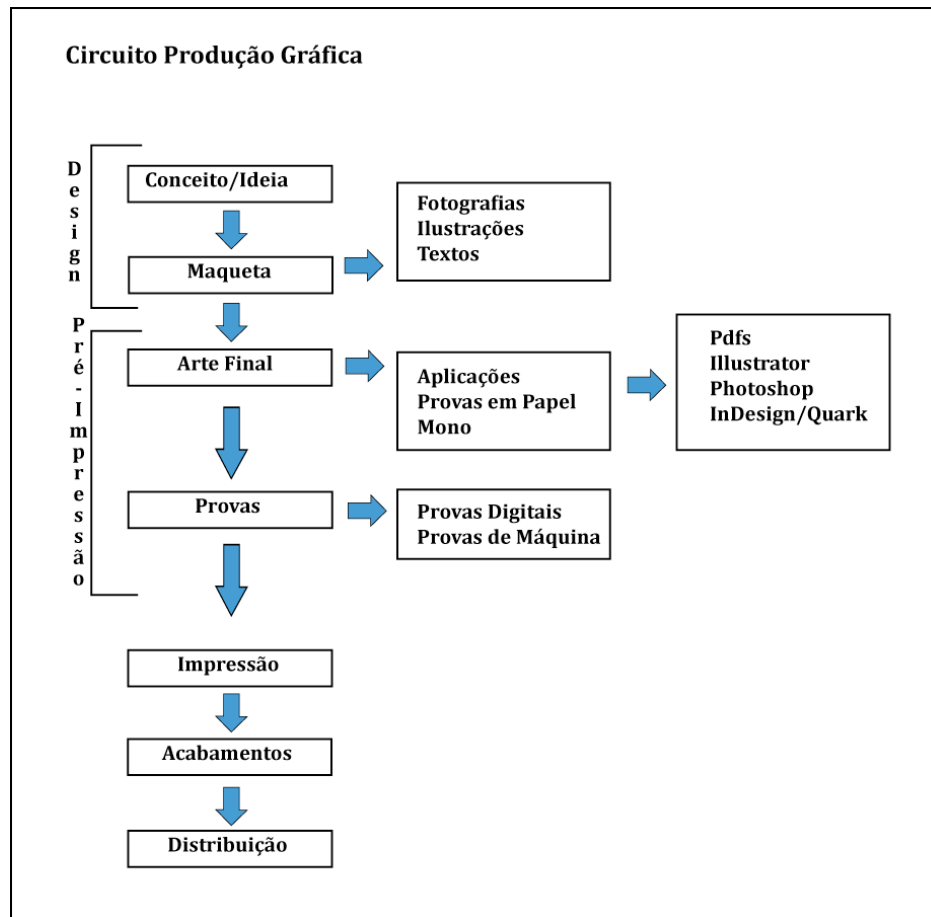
Circuito Produção Gráfica

Design

Conceito/Ideia

Maqueta

Fotografias
Ilustrações
Textos

Pré-Impressão

Arte Final

Aplicações
Provas em Papel
Mono

Pdfs
Illustrator
Photoshop
InDesign/Quark

Provas

Provas Digitais
Provas de Máquina

Impressão

Acabamentos

Distribuição